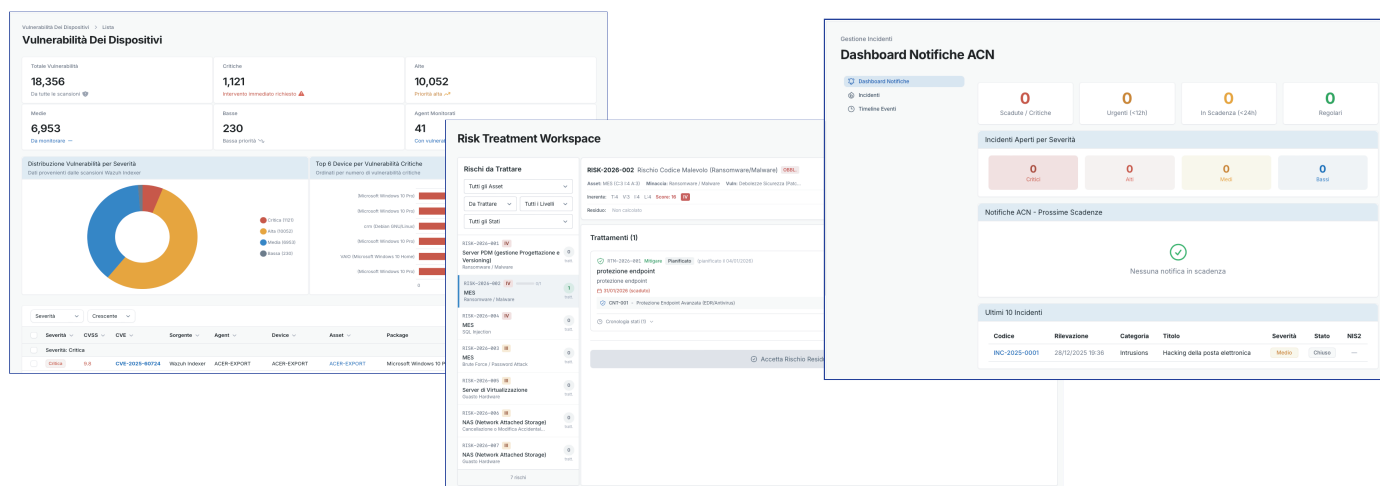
Vulnerabilità Dei Dispositivi > Lista
Vulnerabilità Dei Dispositivi

Totale Vulnerabilità
18,356
Da tutte le scansioni

Critiche
1,121
Intervento immediato richiesto

Alte
10,052
Priorità alta

Medie
6,953
Da monitorare

Basse
230
Bassa priorità

Agent Monitorati
41
Con vulnerab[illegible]

Distribuzione Vulnerabilità per Severità
Dati provenienti dalle scansioni Wazuh Indexer

Critica (1121)
Alta (10052)
Media (6953)
Bassa (230)

Top 6 Device per Vulnerabilità Critiche
Ordinati per numero di vulnerabilità critiche

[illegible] (Microsoft Windows 10 Pro)
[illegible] (Microsoft Windows 10 Pro)
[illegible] (Debian GNU/Linux)
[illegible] (Microsoft Windows 10 Pro)
VAIO (Microsoft Windows 10 Home)
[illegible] (Microsoft Windows 10 Pro)
0

Severità
Crescente

| Severità | CVSS | CVE | Sorgente | Agent | Device | Asset | Package |
|---|---|---|---|---|---|---|---|
| Severità: Critica | | | | | | | |
| Critica | 9.8 | CVE-2025-60724 | Wazuh Indexer | ACER-EXPORT | ACER-EXPORT | ACER-EXPORT | Microsoft Windows 10 P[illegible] |

Risk Treatment Workspace

Rischi da Trattare
Tutti gli Asset
Da Trattare
Tutti i Livelli
Tutti gli Stati

RISK-2026-001 IV
Server PDM (gestione Progettazione e Versioning)
Ransomware / Malware
0

RISK-2026-002 IV
MES
Ransomware / Malware
1

RISK-2026-004 IV
MES
SQL Injection
0

RISK-2026-003 III
MES
Brute Force / Password Attack
0

RISK-2026-005 III
Server di Virtualizzazione
Guasto Hardware
0

RISK-2026-006 III
NAS (Network Attached Storage)
Cancellazione o Modifica Accidentale...
0

RISK-2026-007 III
NAS (Network Attached Storage)
Guasto Hardware
0

7 rischi

RISK-2026-002 Rischio Codice Malevolo (Ransomware/Malware)
Asset: MES (C:3 I:4 A:3) Minaccia: Ransomware / Malware Vuln: Debolezze Sicurezza (Polic...
Inerente: T:4 V:3 L:4 Score: 16 IV
Residuo: Non calcolato

Trattamenti (1)
RTR-2026-001 Mitigare Pianificato (pianificato il 04/01/2026)
protezione endpoint
protezione endpoint
31/01/2026 (scaduta)
CNT-001 · Protezione Endpoint Avanzata (EDR/Antivirus)
Cronologia stati (1)

Accetta Rischio Resid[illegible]

Gestione Incidenti
Dashboard Notifiche ACN

Dashboard Notifiche
Incidenti
Timeline Eventi

0
Scadute / Critiche
0
Urgenti (<12h)
0
In Scadenza (<24h)
0
Regolari

Incidenti Aperti per Severità
0
Critici
0
Alti
0
Medi
0
Bassi

Notifiche ACN - Prossime Scadenze
Nessuna notifica in scadenza

Ultimi 10 Incidenti
| Codice | Rilevazione | Categoria | Titolo | Severità | Stato | NIS2 |
|---|---|---|---|---|---|---|
| INC-2025-0001 | 28/12/2025 19:36 | Intrusions | Hacking della posta elettronica | Medio | Chiuso | — |